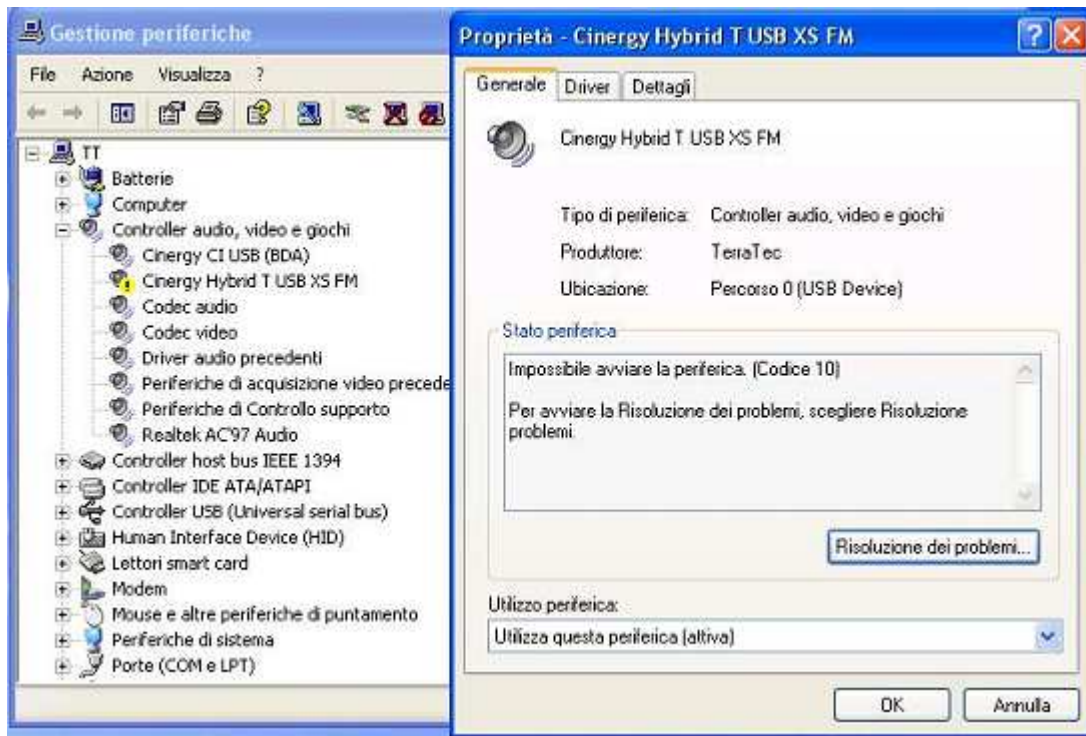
Gestione periferiche

File Azione Visualizza ?

TT
Batterie
Computer
Controller audio, video e giochi
Cinergy CI USB (BDA)
Cinergy Hybrid T USB XS FM
Codec audio
Codec video
Driver audio precedenti
Periferiche di acquisizione video precede
Periferiche di Controllo supporto
Realtek AC'97 Audio
Controller host bus IEEE 1394
Controller IDE ATA/ATAPI
Controller USB (Universal serial bus)
Human Interface Device (HID)
Lettori smart card
Modem
Mouse e altre periferiche di puntamento
Periferiche di sistema
Porte (COM e LPT)

Proprietà - Cinergy Hybrid T USB XS FM

Generale Driver Dettagli

Cinergy Hybrid T USB XS FM

Tipo di periferica: Controller audio, video e giochi
Produttore: TerraTec
Ubicazione: Percorso 0 (USB Device)

Stato periferica

Impossibile avviare la periferica. (Codice 10)

Per avviare la Risoluzione dei problemi, scegliere Risoluzione problemi.

Risoluzione dei problemi...

Utilizzo periferica:
Utilizza questa periferica (attiva)

OK Annulla